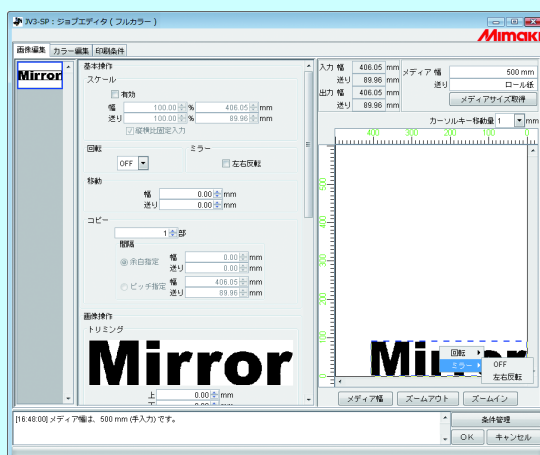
JV3-SP : ジョブエディタ ( フルカラー ) Mimaki

画像編集 | カラー編集 | 印刷条件

Mirror

基本操作
スケール
有効
幅 100.00 % 406.05 mm
送り 100.00 % 89.96 mm
縦横比固定入力

回転 ミラー
OFF 左右反転

移動
幅 0.00 mm
送り 0.00 mm

コピー
1 部
間隔
余白指定 幅 0.00 mm
送り 0.00 mm
ピッチ指定 幅 406.05 mm
送り 89.96 mm

画像操作
トリミング

Mirror

上 0.00 mm
下 0.00 mm

入力 幅 406.05 mm
送り 89.96 mm
出力 幅 406.05 mm
送り 89.96 mm

メディア 幅 500 mm
送り ロール紙
メディアサイズ取得

カーソルキー移動量 1 mm

400 300 200 100 0

500 400 300 200 100

Mi

回転
ミラー
OFF
左右反転

メディア幅 ズームアウト ズームイン

[16:48:00] メディア幅は、500 mm (手入力) です。

条件管理
OK キャンセル